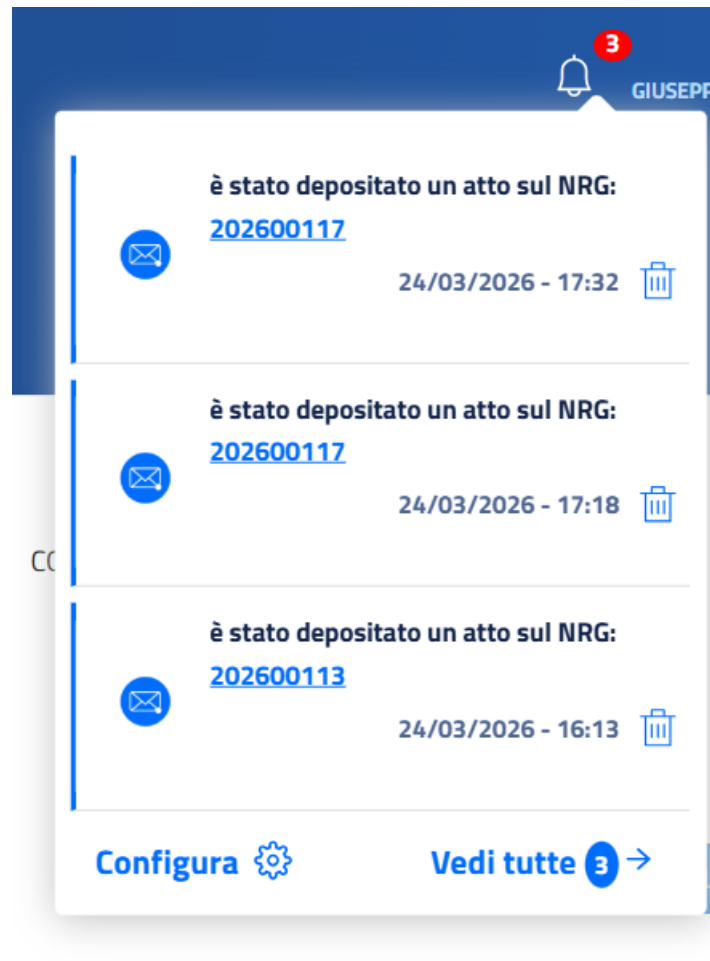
3

GIUSEPP

è stato depositato un atto sul NRG: 202600117

24/03/2026 - 17:32

è stato depositato un atto sul NRG: 202600117

24/03/2026 - 17:18

CO

è stato depositato un atto sul NRG: 202600113

24/03/2026 - 16:13

Configura

Vedi tutte 3